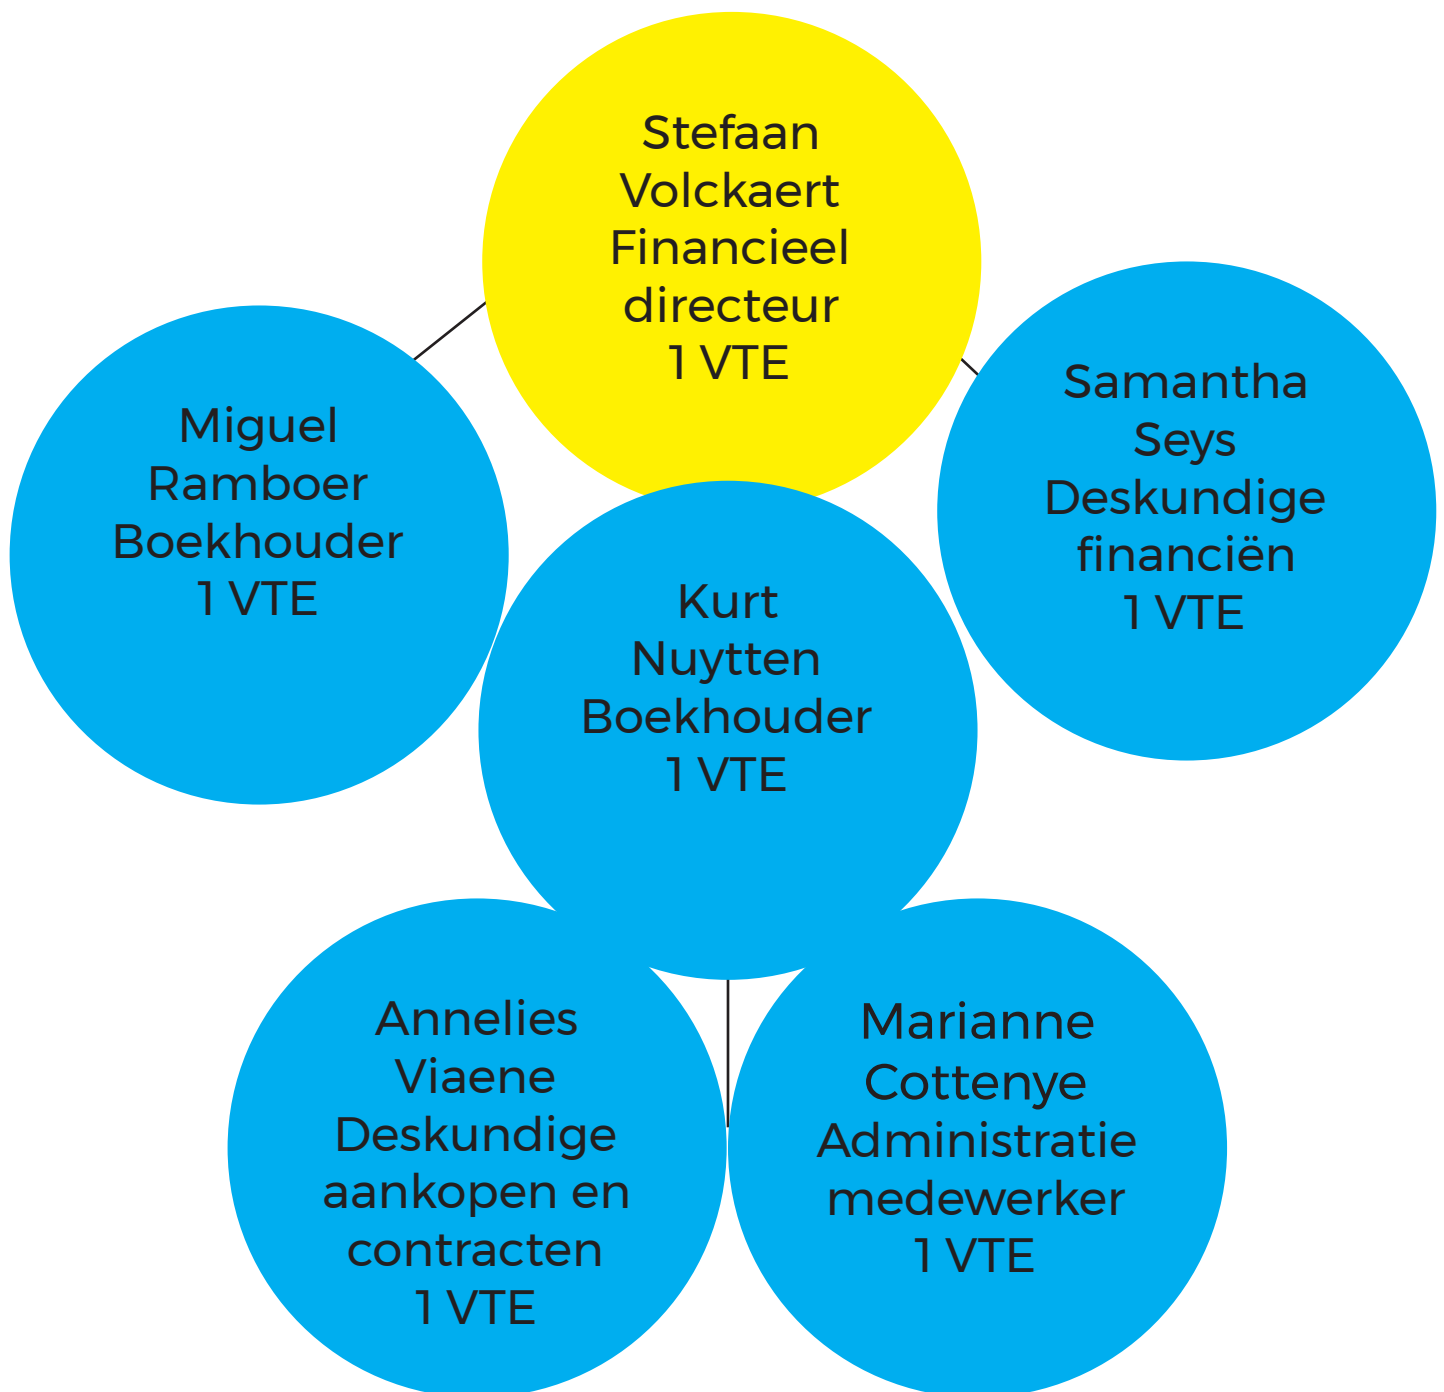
Stefaan
Volckaert
Financieel
directeur
1 VTE

Miguel
Ramboer
Boekhouder
1 VTE

Samantha
Seys
Deskundige
financiën
1 VTE

Kurt
Nuytten
Boekhouder
1 VTE

Annelies
Viaene
Deskundige
aankopen en
contracten
1 VTE

Marianne
Cottenye
Administratie
medewerker
1 VTE